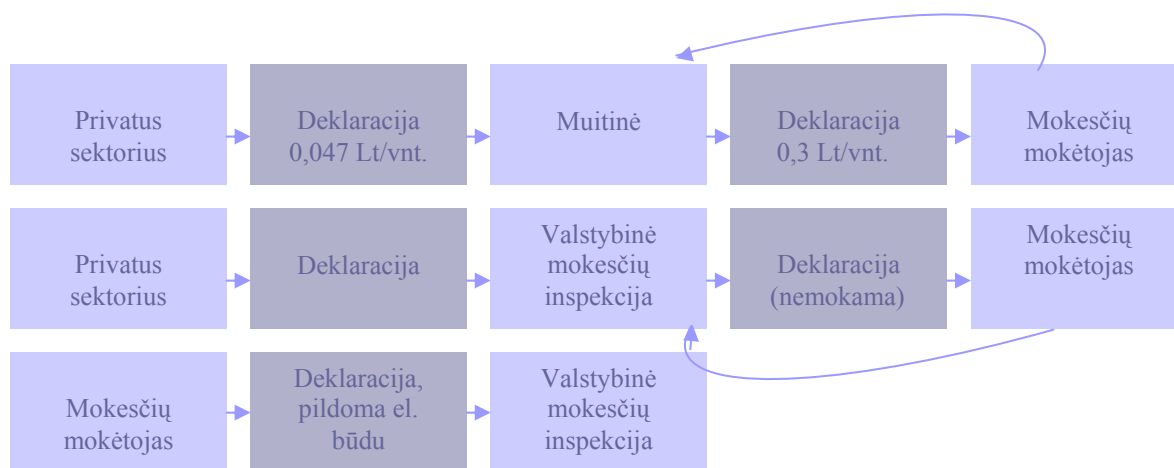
Privatus sektorius

Deklaracija 0,047 Lt/vnt.

Muitinė

Deklaracija 0,3 Lt/vnt.

Mokesčių mokėtojas

Privatus sektorius

Deklaracija

Valstybinė mokesčių inspekcija

Deklaracija (nemokama)

Mokesčių mokėtojas

Mokesčių mokėtojas

Deklaracija, pildoma el. būdu

Valstybinė mokesčių inspekcija